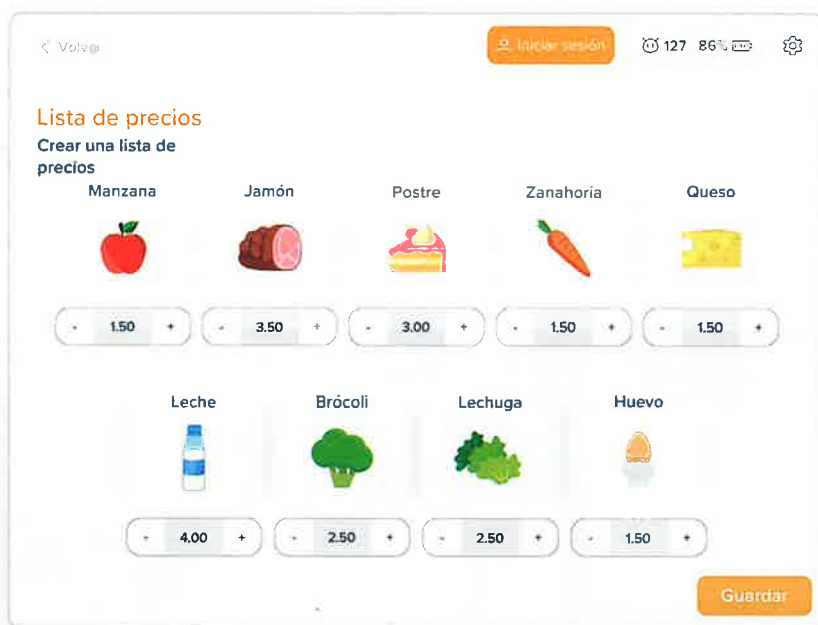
< Volver

Iniciar sesión

127 86%

Lista de precios

Crear una lista de precios

Manzana

Jamón

Postre

Zanahoria

Queso

- 1.50 +

- 3.50 +

- 3.00 +

- 1.50 +

- 1.50 +

Leche

Brócoli

Lechuga

Huevo

- 4.00 +

- 2.50 +

- 2.50 +

- 1.50 +

Guardar